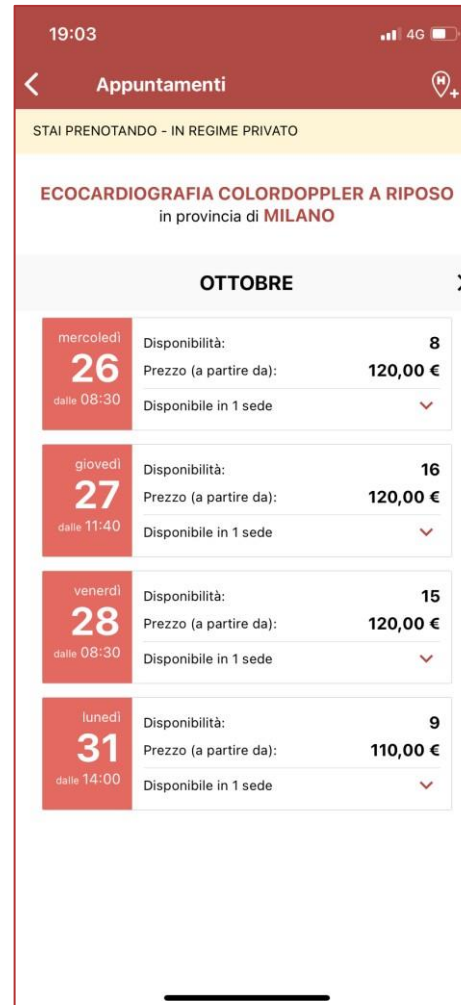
19:03
4G

Appuntamenti

STAI PRENOTANDO - IN REGIME PRIVATO

ECOCARDIOGRAFIA COLORDOPPLER A RIPOSO
in provincia di MILANO

OTTOBRE

mercoledì
26
dalle 08:30
Disponibilità: 8
Prezzo (a partire da): 120,00 €
Disponibile in 1 sede

giovedì
27
dalle 11:40
Disponibilità: 16
Prezzo (a partire da): 120,00 €
Disponibile in 1 sede

venerdì
28
dalle 08:30
Disponibilità: 15
Prezzo (a partire da): 120,00 €
Disponibile in 1 sede

lunedì
31
dalle 14:00
Disponibilità: 9
Prezzo (a partire da): 110,00 €
Disponibile in 1 sede